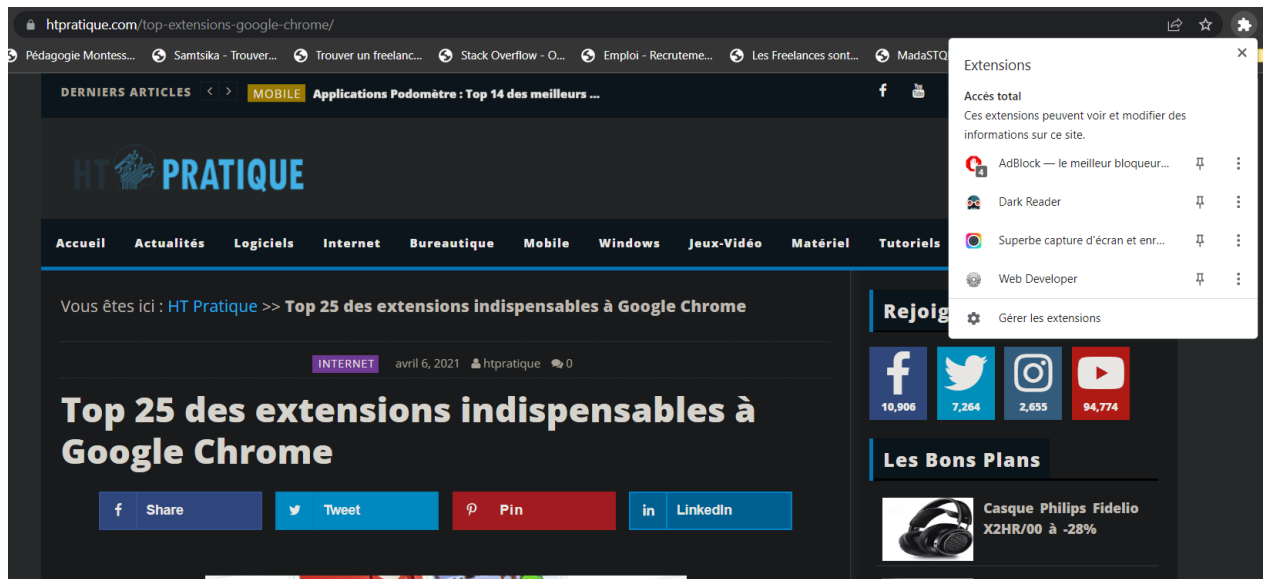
htpratique.com/top-extensions-google-chrome/

Pédagogie Montess... Samtsika - Trouver... Trouver un freelanc... Stack Overflow - O... Emploi - Recruteme... Les Freelances sont... MadaSTQ

DERNIERS ARTICLES MOBILE Applications Podomètre : Top 14 des meilleurs ...

HT PRATIQUE

Accueil Actualités Logiciels Internet Bureautique Mobile Windows Jeux-Vidéo Matériel Tutoriels

Vous êtes ici : HT Pratique >> Top 25 des extensions indispensables à Google Chrome

INTERNET avril 6, 2021 htpratique 0

Top 25 des extensions indispensables à Google Chrome

Share Tweet Pin LinkedIn

Rejoig

10,906 7,264 2,655 94,774

Les Bons Plans

Casque Philips Fidelio X2HR/00 à -28%

Extensions

Accès total

Ces extensions peuvent voir et modifier des informations sur ce site.

AdBlock — le meilleur bloqueur...

Dark Reader

Superbe capture d'écran et enr...

Web Developer

Gérer les extensions